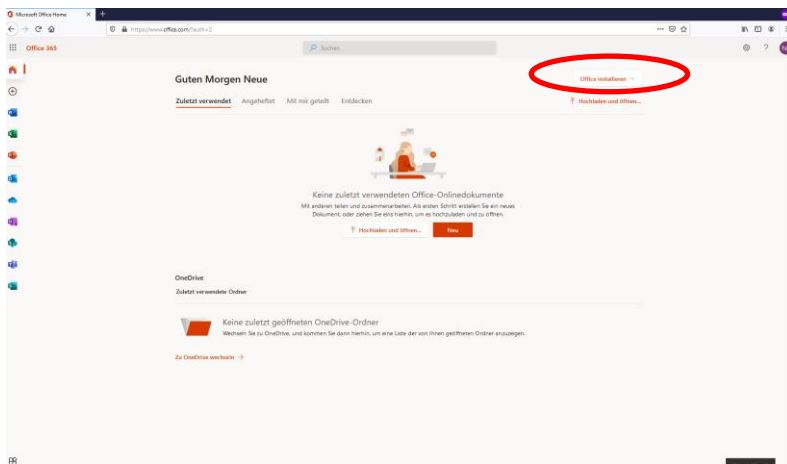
Microsoft Office Home
https://www.office.com/?auth=2
Office 365
Suchen
Guten Morgen Neue
Office installieren
Zuletzt verwendet Angeheftet Mit mir geteilt Entdecken
Hochladen und öffnen...
Keine zuletzt verwendeten Office-Onlinedokumente
Mit anderen teilen und zusammenarbeiten. Als ersten Schritt erstellen Sie ein neues Dokument, oder ziehen Sie eins hierhin, um es hochzuladen und zu öffnen.
Hochladen und öffnen...
Neu
OneDrive
Zuletzt verwendete Ordner
Keine zuletzt geöffneten OneDrive-Ordner
Wechseln Sie zu OneDrive, und kommen Sie dann hierhin, um eine Liste der von Ihnen geöffneten Ordner anzuzeigen.
Zu OneDrive wechseln →